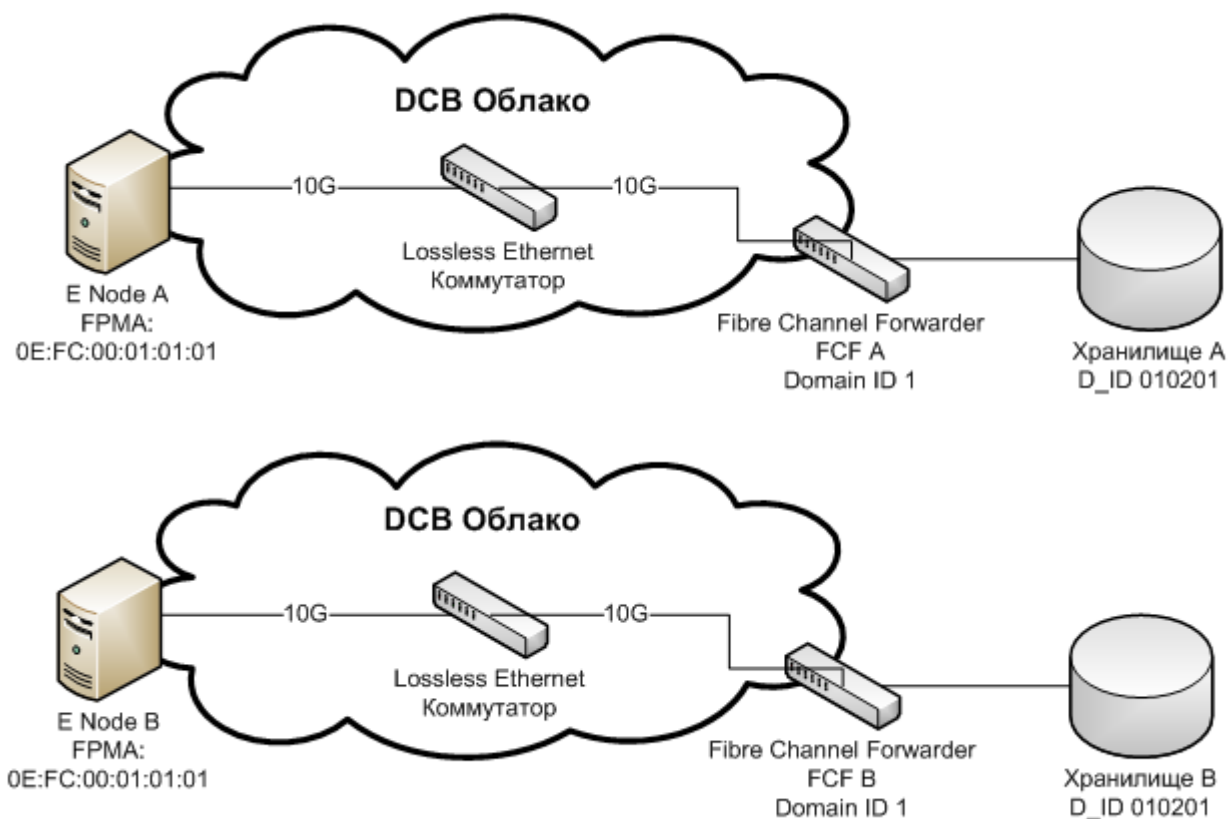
DCB Облако

10G

10G

Lossless Ethernet
Коммутатор

E Node A
FPMA:
0E:FC:00:01:01:01

Fibre Channel Forwarder
FCF A
Domain ID 1

Хранилище А
D_ID 010201

DCB Облако

10G

10G

Lossless Ethernet
Коммутатор

E Node B
FPMA:
0E:FC:00:01:01:01

Fibre Channel Forwarder
FCF B
Domain ID 1

Хранилище В
D_ID 010201